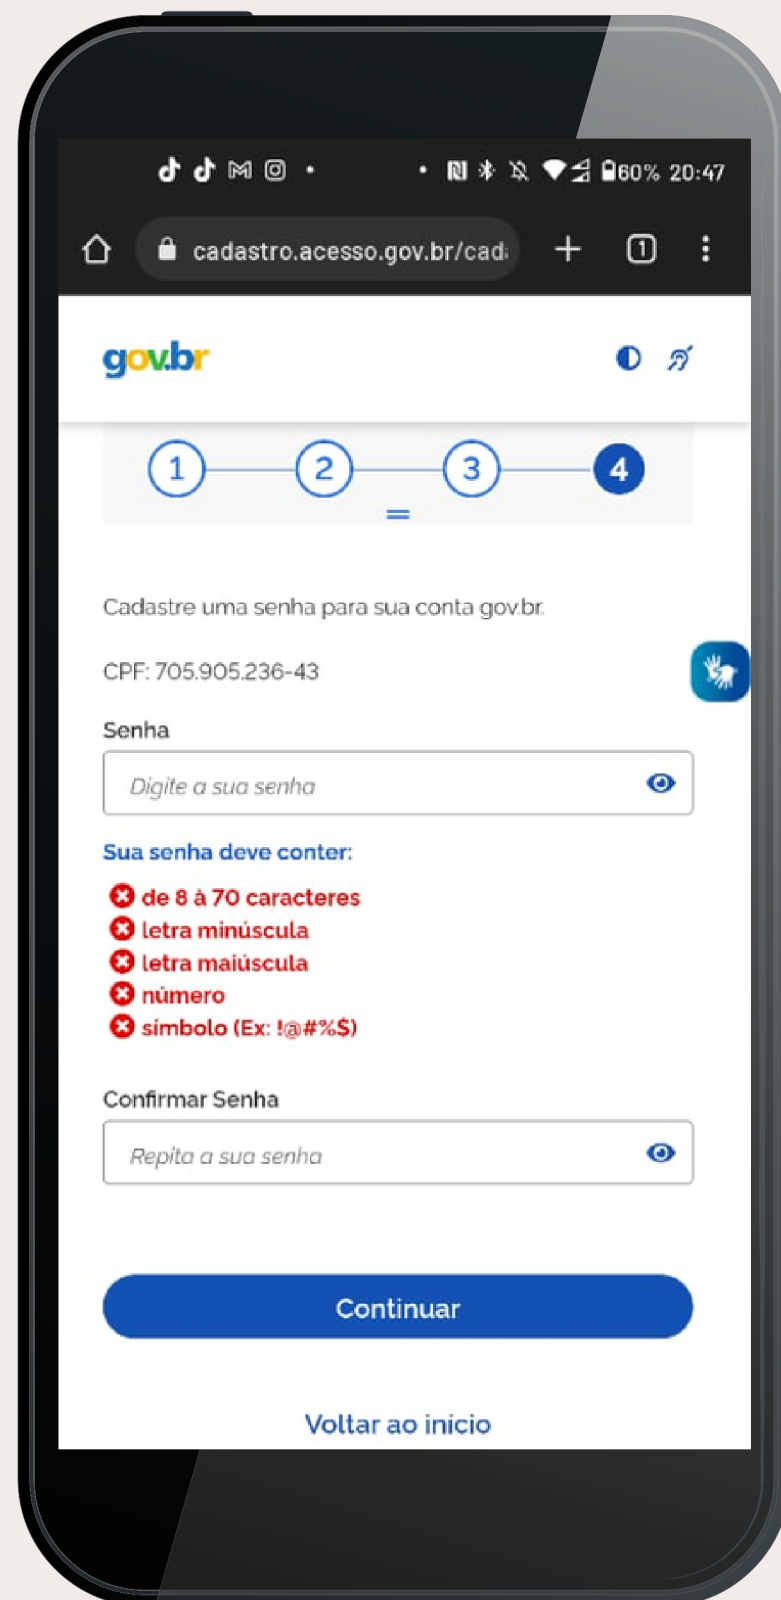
60% 20:47

cadastro.acesso.gov.br/cad

1

gov.br

1 2 3 4

Cadastre uma senha para sua conta gov.br.

CPF: 705.905.236-43

Senha

Digite a sua senha

Sua senha deve conter:

de 8 à 70 caracteres
letra minúscula
letra maiúscula
número
símbolo (Ex: !@#%$)

Confirmar Senha

Repita a sua senha

Continuar

Voltar ao início